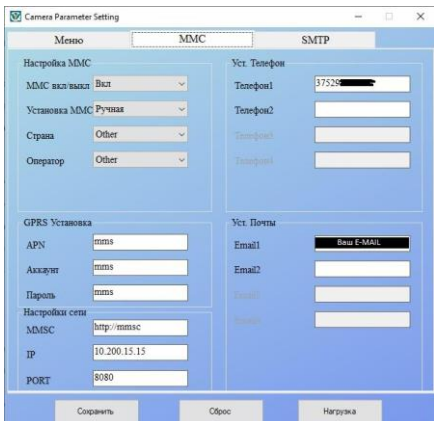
Camera Parameter Setting

Меню | MMC | SMTP

Настройка MMC

MMC вкл/выкл Вкл

Установка MMC Ручная

Страна Other

Оператор Other

Уст. Телефон

Телефон1 37529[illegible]

Телефон2

Телефон3

Телефон4

GPRS Установка

APN mms

Аккаунт mms

Пароль mms

Настройки сети

MMSC http://mmsc

IP 10.200.15.15

PORT 8080

Уст. Почты

Email1 Ваш E-MAIL

Email2

Email3

Email4

Сохранить

Сброс

Нагрузка